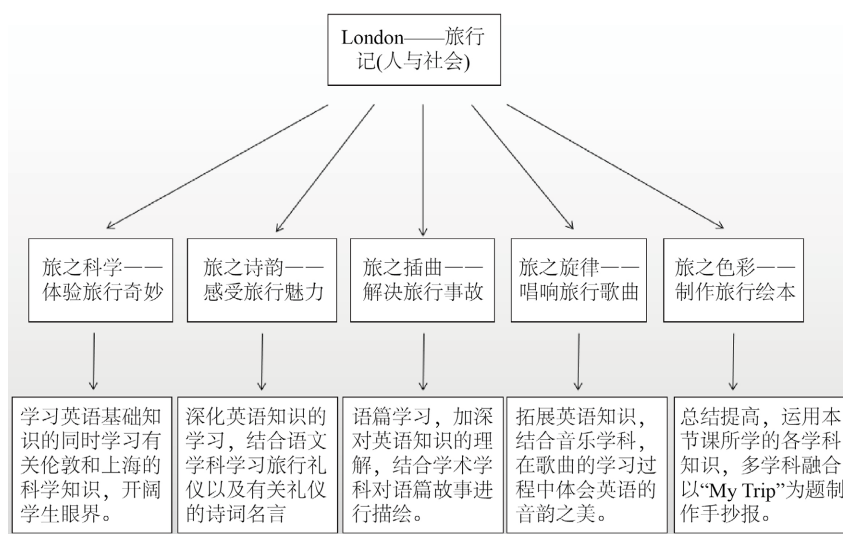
London——旅行记(人与社会)

旅之科学——体验旅行奇妙

旅之诗韵——感受旅行魅力

旅之插曲——解决旅行事故

旅之旋律——唱响旅行歌曲

旅之色彩——制作旅行绘本

学习英语基础知识的同时学习有关伦敦和上海的科学知识，开阔学生眼界。

深化英语知识的学习，结合语文学科学习旅行礼仪以及有关礼仪的诗词名言

语篇学习，加深对英语知识的理解，结合学术学科对语篇故事进行描绘。

拓展英语知识，结合音乐学科，在歌曲的学习过程中体会英语的音韵之美。

总结提高，运用本节课所学的各学科知识，多学科融合以“My Trip”为题制作手抄报。